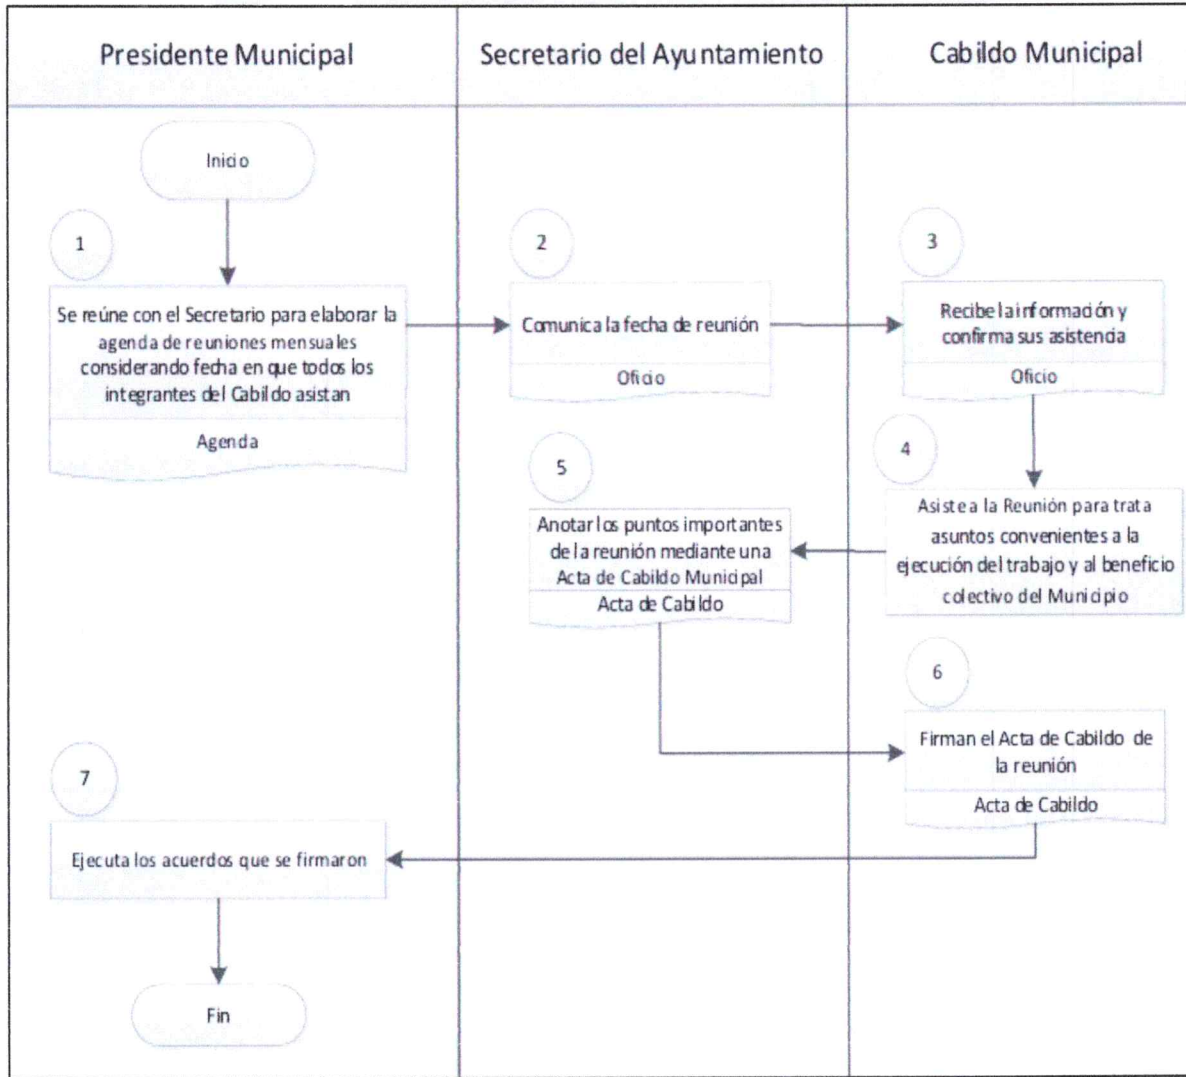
Presidente Municipal

Secretario del Ayuntamiento

Cabildo Municipal

Inicio

1

Se reúne con el Secretario para elaborar la agenda de reuniones mensuales considerando fecha en que todos los integrantes del Cabildo asistan

Agenda

2

Comunica la fecha de reunión

Oficio

3

Recibe la información y confirma sus asistencia

Oficio

4

Asiste a la Reunión para trata asuntos convenientes a la ejecución del trabajo y al beneficio colectivo del Municipio

5

Anotar los puntos importantes de la reunión mediante una Acta de Cabildo Municipal

Acta de Cabildo

6

Firman el Acta de Cabildo de la reunión

Acta de Cabildo

7

Ejecuta los acuerdos que se firmaron

Fin